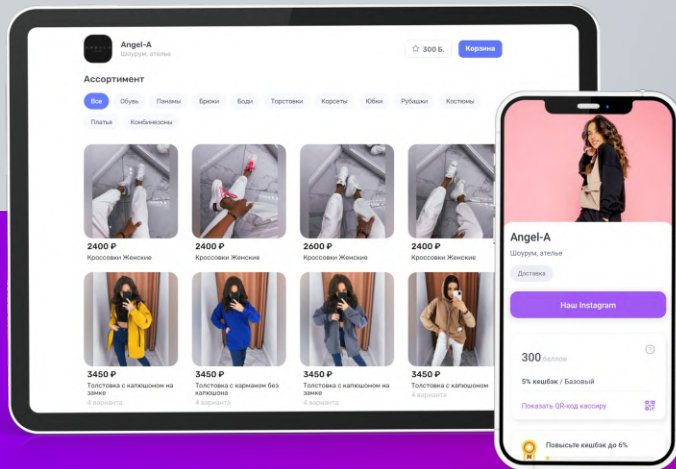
Angel-A
Шоурум, ателье

300 б.
Корзина

Ассортимент

Все
Обувь
Панамы
Брюки
Боди
Толстовки
Корсеты
Юбки
Рубашки
Костюмы
Платья
Комбинезоны

2400 ₽
Кроссовки Женские

2400 ₽
Кроссовки Женские

2600 ₽
Кроссовки Женские

2400 ₽
Кроссовки Женские

3450 ₽
Толстовка с капюшоном на замке
4 варианта

3450 ₽
Толстовка с карманом без капюшона
4 варианта

3450 ₽
Толстовка с капюшоном на замке
4 варианта

3450 ₽
Толстовка с капюшоном
4 варианта

Angel-A
Шоурум, ателье

Доставка

Наш Instagram

300 баллов

5% кешбэк / Базовый

Показать QR-код кассиру

Повысьте кешбэк до 6%